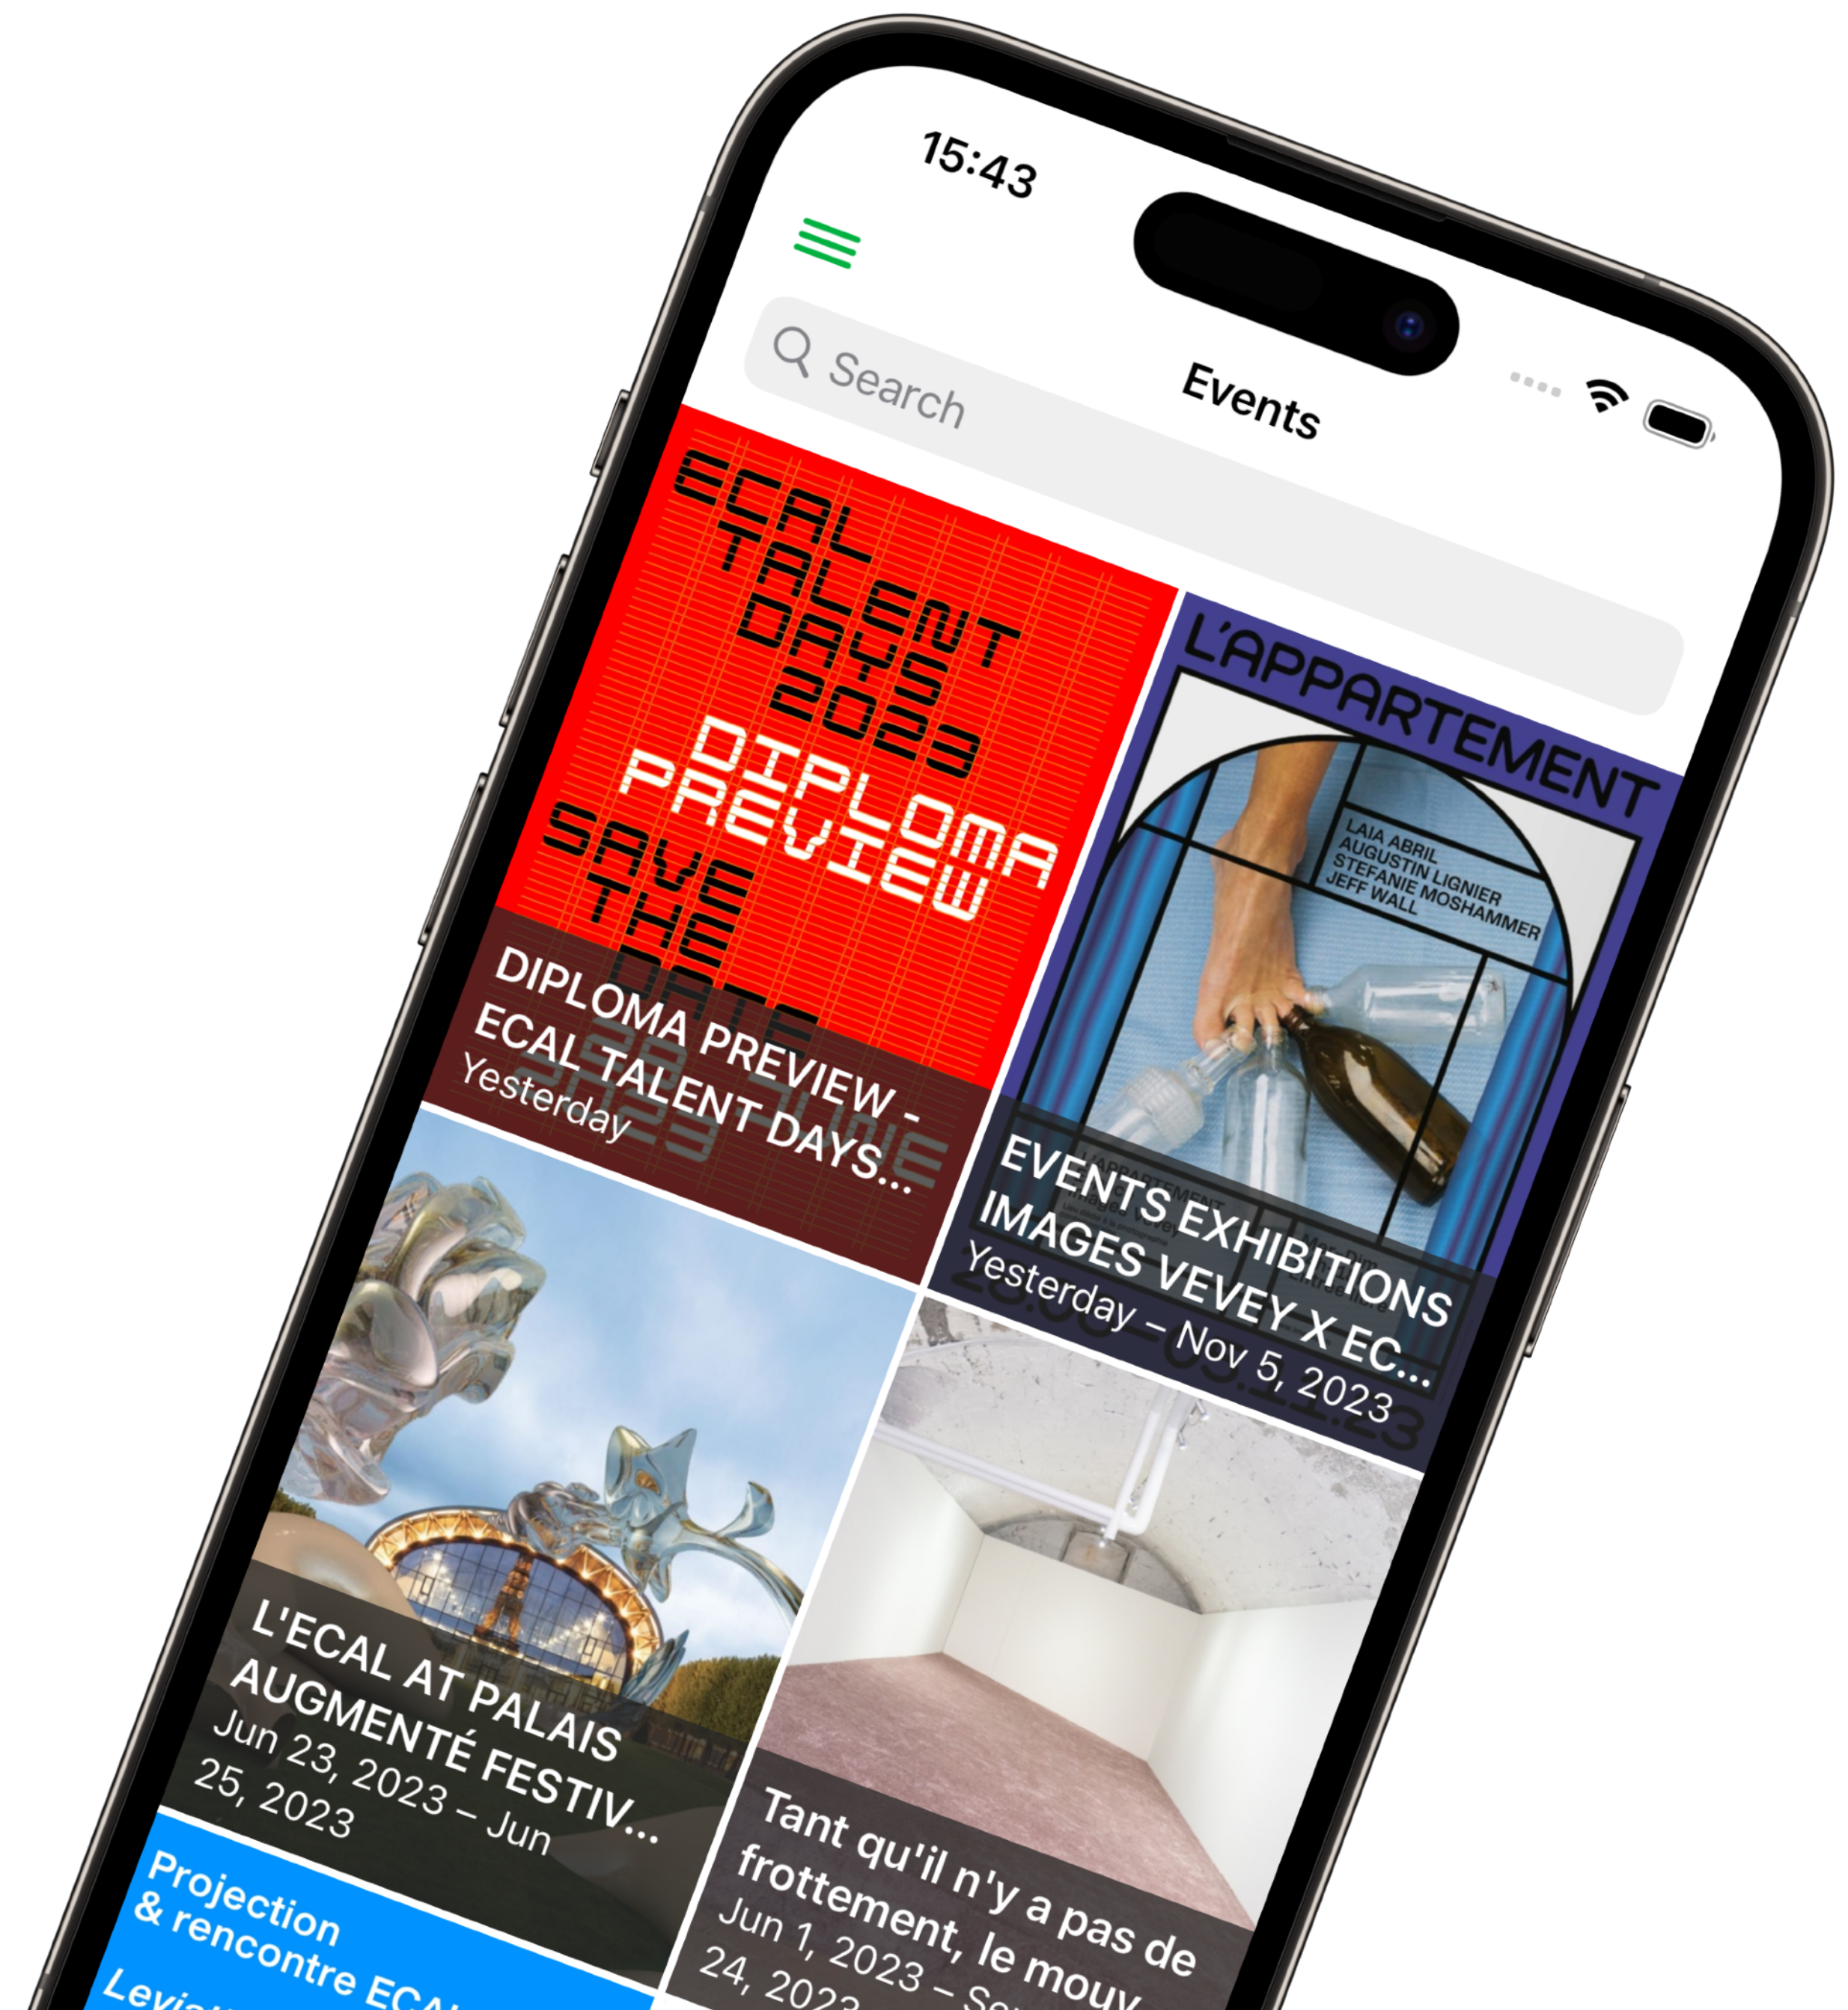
15:43

Search

Events

ECAL TALENT DAYS 2023
DIPLOMA PREVIEW
SAVE THE DATE

DIPLOMA PREVIEW - ECAL TALENT DAYS...
Yesterday

L'APPARTEMENT
LAIA ABRIL
AUGUSTIN LIGNIER
STEFANIE MOSHAMMER
JEFF WALL

EVENTS EXHIBITIONS IMAGES VEVEY X EC...
Yesterday – Nov 5, 2023

L'ECAL AT PALAIS AUGMENTÉ FESTIV...
Jun 23, 2023 – Jun 25, 2023

Tant qu'il n'y a pas de frottement, le mouv...
Jun 1, 2023 – Se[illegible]
24, 202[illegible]

Projection & rencontre ECA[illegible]
Levia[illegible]